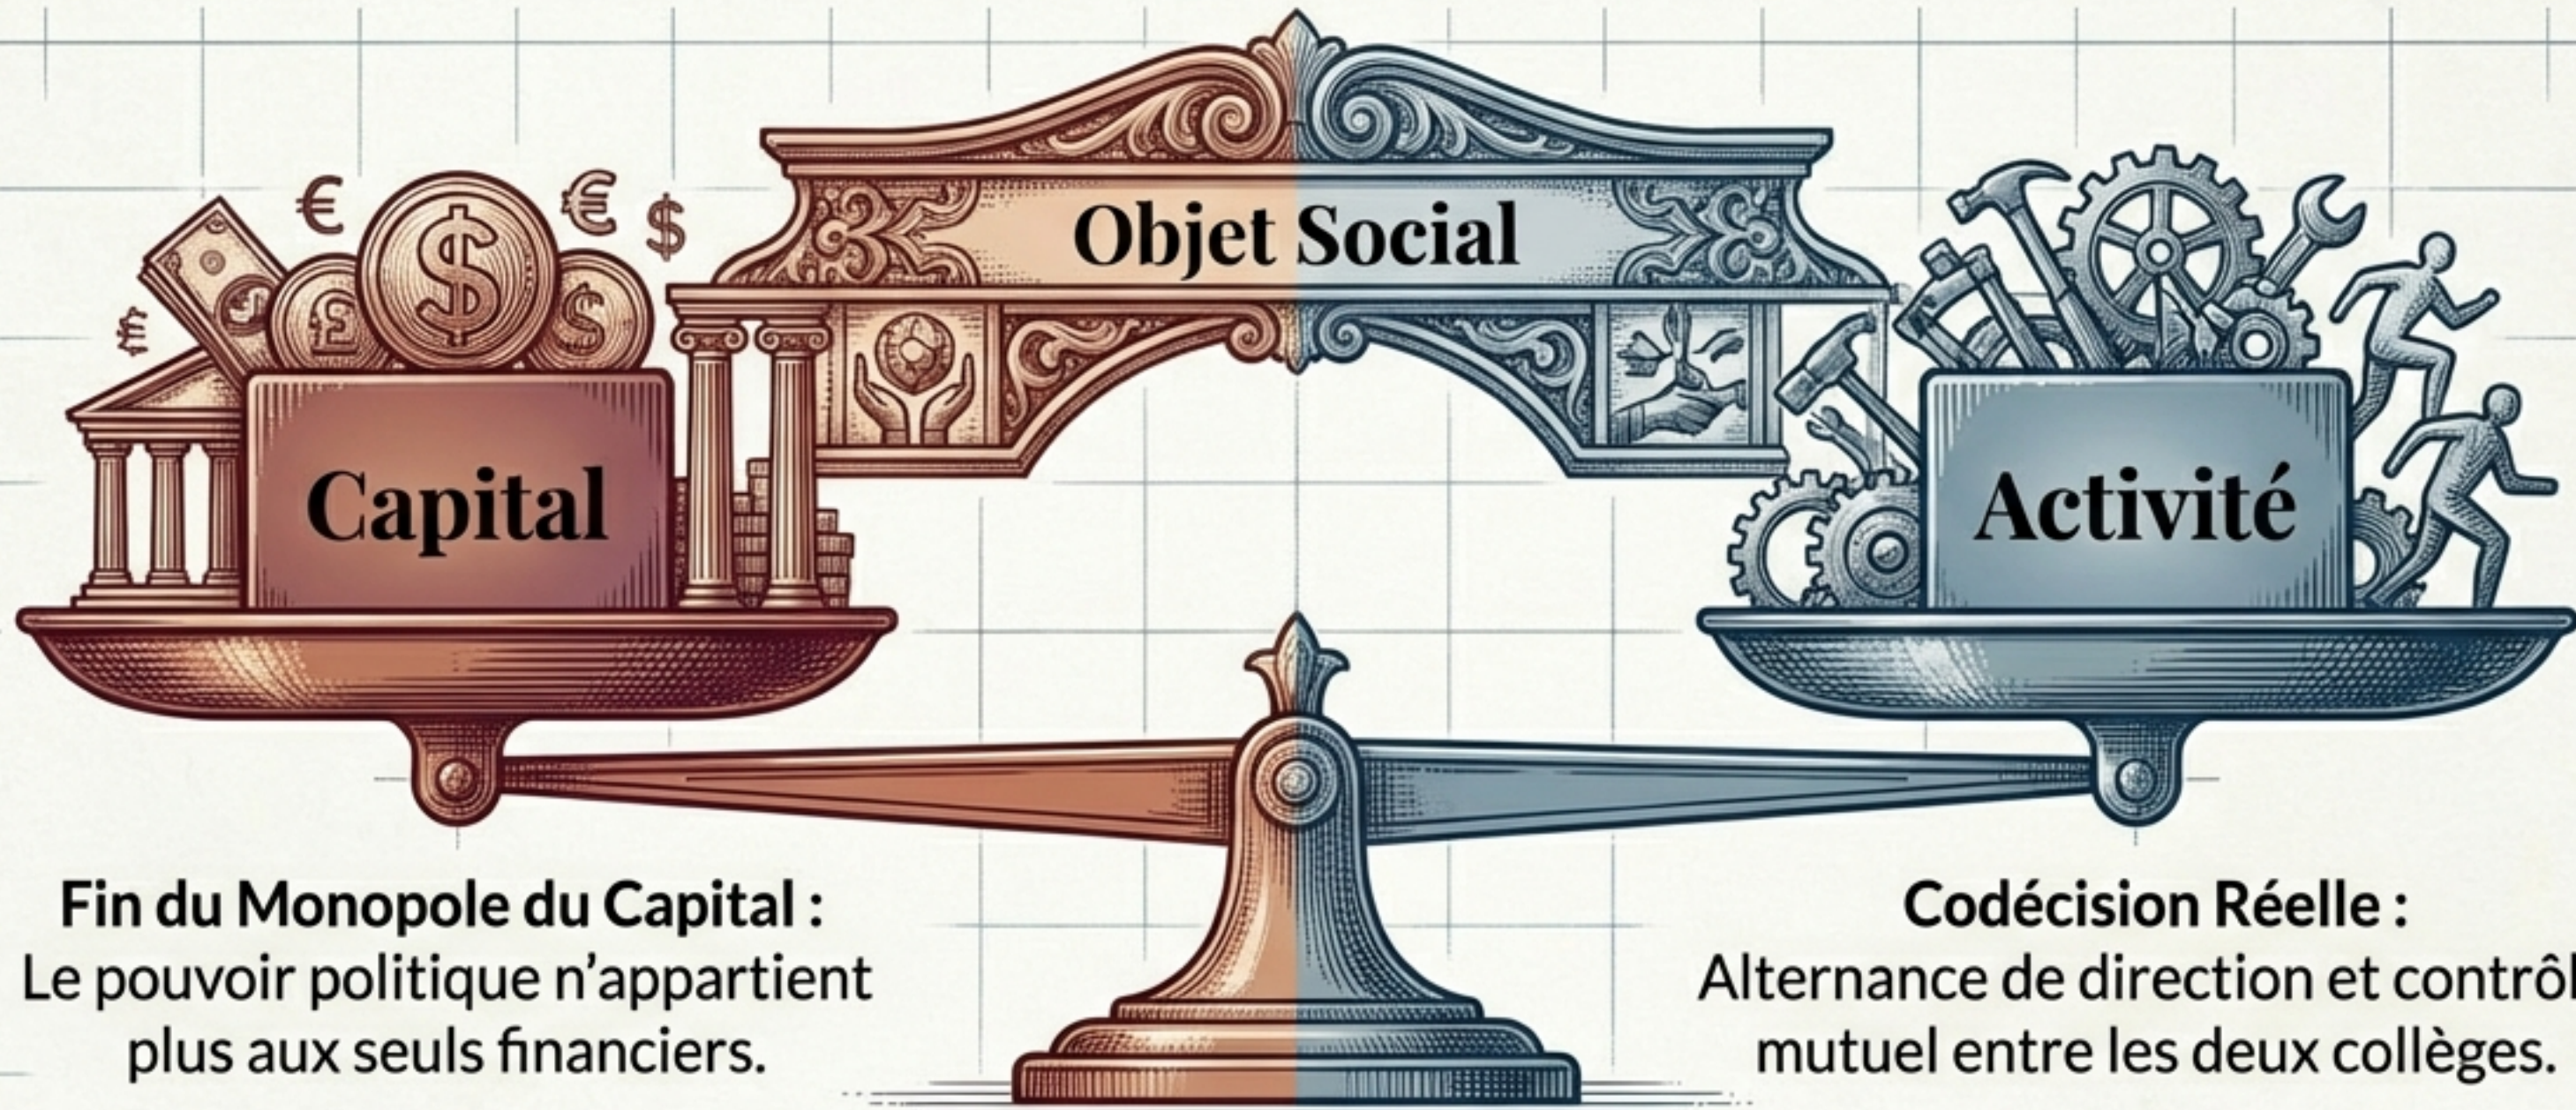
Objet Social

Capital

Activité

Fin du Monopole du Capital :
Le pouvoir politique n'appartient plus aux seuls financiers.

Codécision Réelle :
Alternance de direction et contrôl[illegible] mutuel entre les deux collèges.